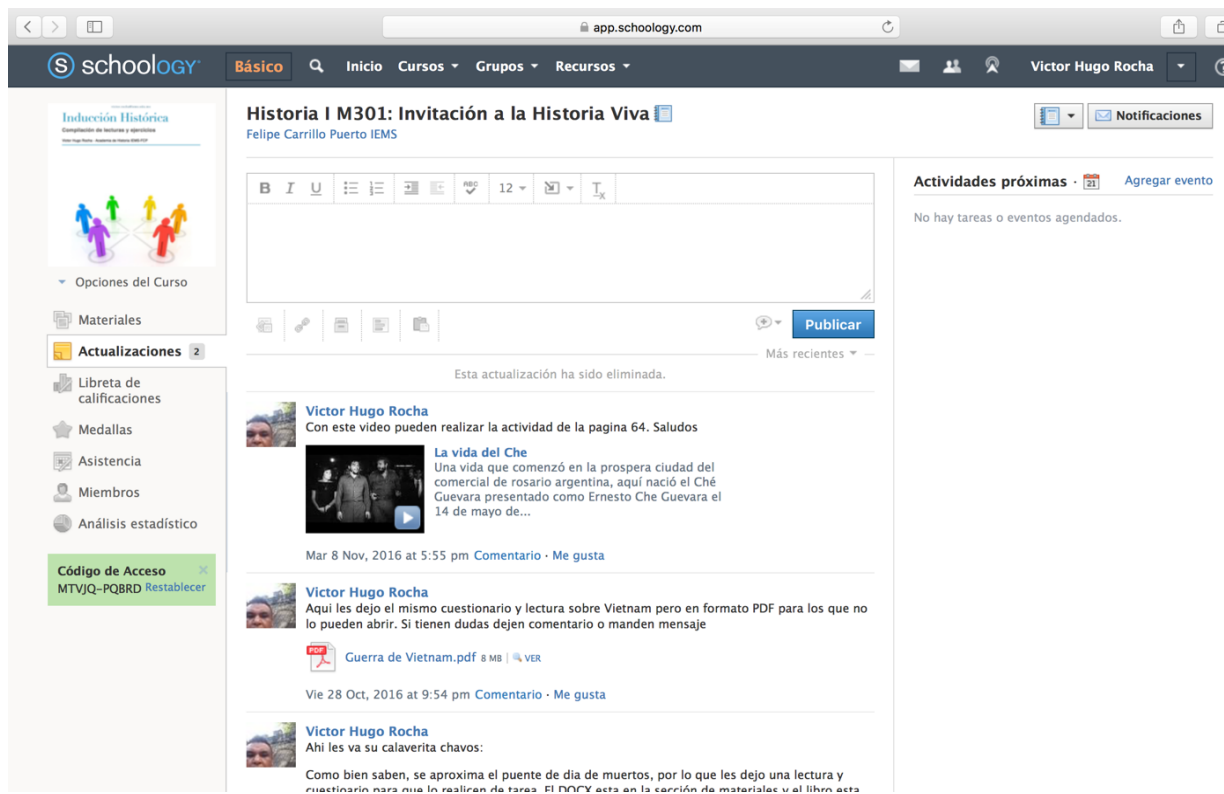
app.schoology.com

schoology Básico Inicio Cursos ▾ Grupos ▾ Recursos ▾ Victor Hugo Rocha

Inducción Histórica
Compilación de lecturas y ejercicios

▾ Opciones del Curso

Materiales
Actualizaciones 2
Libreta de calificaciones
Medallas
Asistencia
Miembros
Análisis estadístico

Código de Acceso
MTVJQ-PQBRD Restablecer

Historia I M301: Invitación a la Historia Viva
Felipe Carrillo Puerto IEMS

Notificaciones

B I U 12

Publicar

Más recientes ▾

Esta actualización ha sido eliminada.

Victor Hugo Rocha
Con este video pueden realizar la actividad de la pagina 64. Saludos

La vida del Che
Una vida que comenzó en la prospera ciudad del comercial de rosario argentina, aquí nació el Ché Guevara presentado como Ernesto Che Guevara el 14 de mayo de...

Mar 8 Nov, 2016 at 5:55 pm Comentario · Me gusta

Victor Hugo Rocha
Aqui les dejo el mismo cuestionario y lectura sobre Vietnam pero en formato PDF para los que no lo pueden abrir. Si tienen dudas dejen comentario o manden mensaje

Guerra de Vietnam.pdf 8 MB | VER

Vie 28 Oct, 2016 at 9:54 pm Comentario · Me gusta

Victor Hugo Rocha
Ahi les va su calaverita chavos:

Como bien saben, se aproxima el puente de dia de muertos, por lo que les dejo una lectura y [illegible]

Actividades próximas · 21 Agregar evento

No hay tareas o eventos agendados.